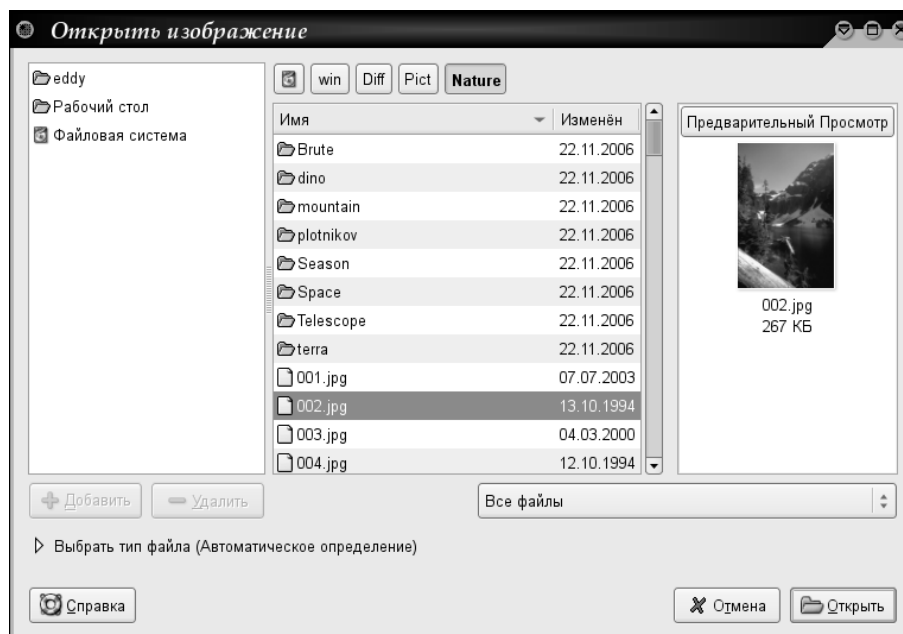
Открыть изображение

eddy
Рабочий стол
Файловая система

win | Diff | Pict | Nature

| Имя | Изменён |
|---|---|
| Brute | 22.11.2006 |
| dino | 22.11.2006 |
| mountain | 22.11.2006 |
| plotnikov | 22.11.2006 |
| Season | 22.11.2006 |
| Space | 22.11.2006 |
| Telescope | 22.11.2006 |
| terra | 22.11.2006 |
| 001.jpg | 07.07.2003 |
| 002.jpg | 13.10.1994 |
| 003.jpg | 04.03.2000 |
| 004.jpg | 12.10.1994 |

Предварительный Просмотр
002.jpg
267 КБ

Добавить
Удалить

Все файлы

Выбрать тип файла (Автоматическое определение)

Справка
Отмена
Открыть